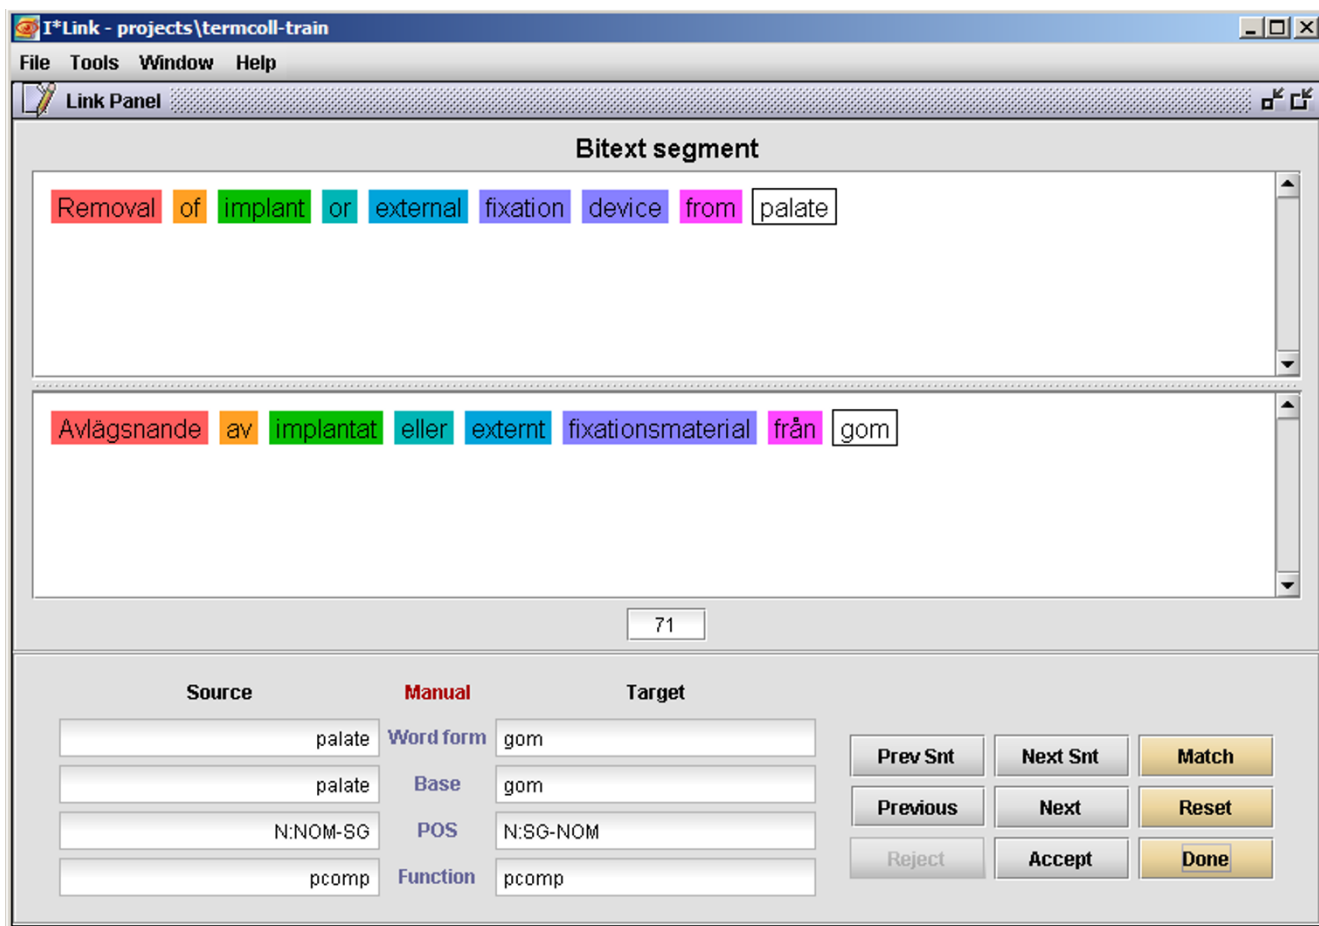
I*Link - projects\termcoll-train

File Tools Window Help

Link Panel

Bitext segment

Removal of implant or external fixation device from palate

Avlägsnande av implantat eller externt fixationsmaterial från gom

71

Source Manual Target

| palate | Word form | gom |
|---|---|---|
| palate | Base | gom |
| N:NOM-SG | POS | N:SG-NOM |
| pcomp | Function | pcomp |

Prev Snt Next Snt Match
Previous Next Reset
Reject Accept Done